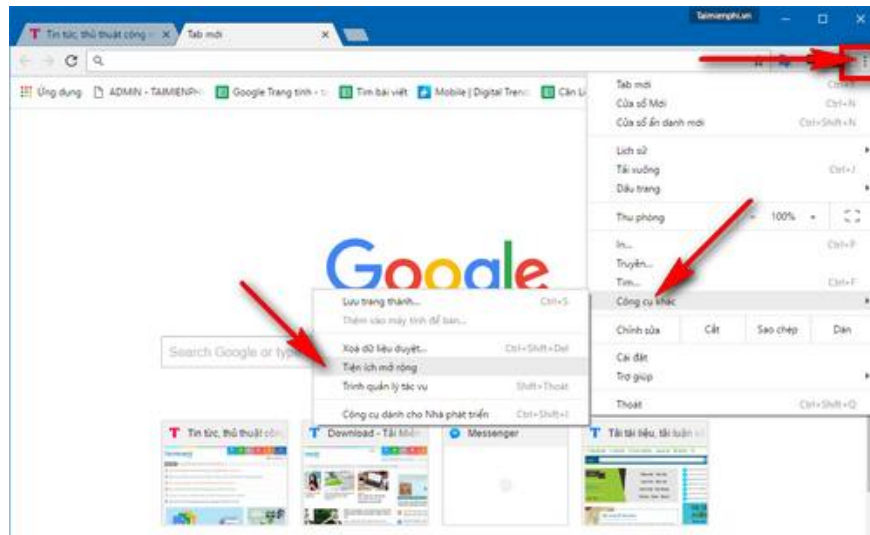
Tin tức, thủ thuật công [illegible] ×
Tab mới ×
Taimienphi.vn

Ứng dụng
ADMIN - TAIMIENPHI
Google Trang tính - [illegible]
Tìm bài viết
Mobile | Digital Trend
Cần Li

Google

Search Google or type

Tab mới Ctrl+T
Cửa sổ Mới Ctrl+N
Cửa sổ ẩn danh mới Ctrl+Shift+N
Lịch sử
Tải xuống Ctrl+J
Dấu trang
Thu phóng - 100% +
In... Ctrl+P
Truyền...
Tìm... Ctrl+F
Công cụ khác
Chỉnh sửa Cắt Sao chép Dán
Cài đặt
Trợ giúp
Thoát Ctrl+Shift+Q

Lưu trang thành... Ctrl+S
Thêm vào màn hình để bàn...
Xoá dữ liệu duyệt... Ctrl+Shift+Del
Tiện ích mở rộng
Trình quản lý tác vụ Shift+Thoát
Công cụ dành cho Nhà phát triển Ctrl+Shift+I

Tin tức, thủ thuật công
Download - Tải Miễn
Messenger
Tải tài liệu, tải luận v